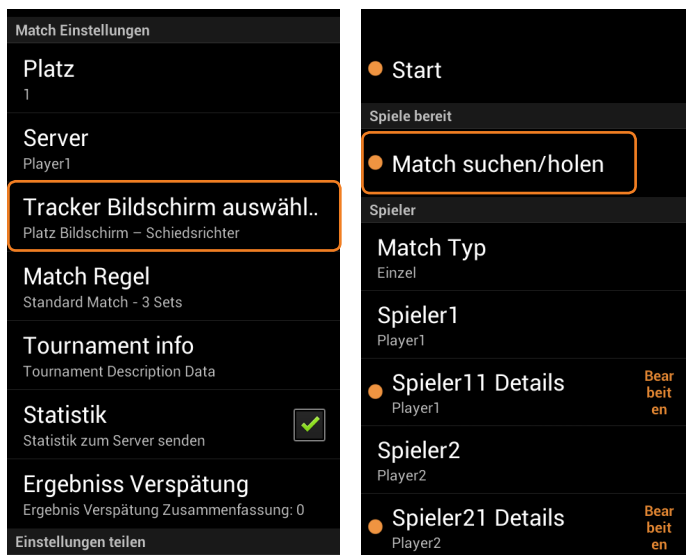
Match Einstellungen

Platz
1

Server
Player1

Tracker Bildschirm auswähl..
Platz Bildschirm – Schiedsrichter

Match Regel
Standard Match - 3 Sets

Tournament info
Tournament Description Data

Statistik
Statistik zum Server senden

Ergebniss Verspätung
Ergebnis Verspätung Zusammenfassung: 0

Einstellungen teilen

Start

Spiele bereit

Match suchen/holen

Spieler

Match Typ
Einzel

Spieler1
Player1

Spieler11 Details
Player1
Bear beit en

Spieler2
Player2

Spieler21 Details
Player2
Bear beit en